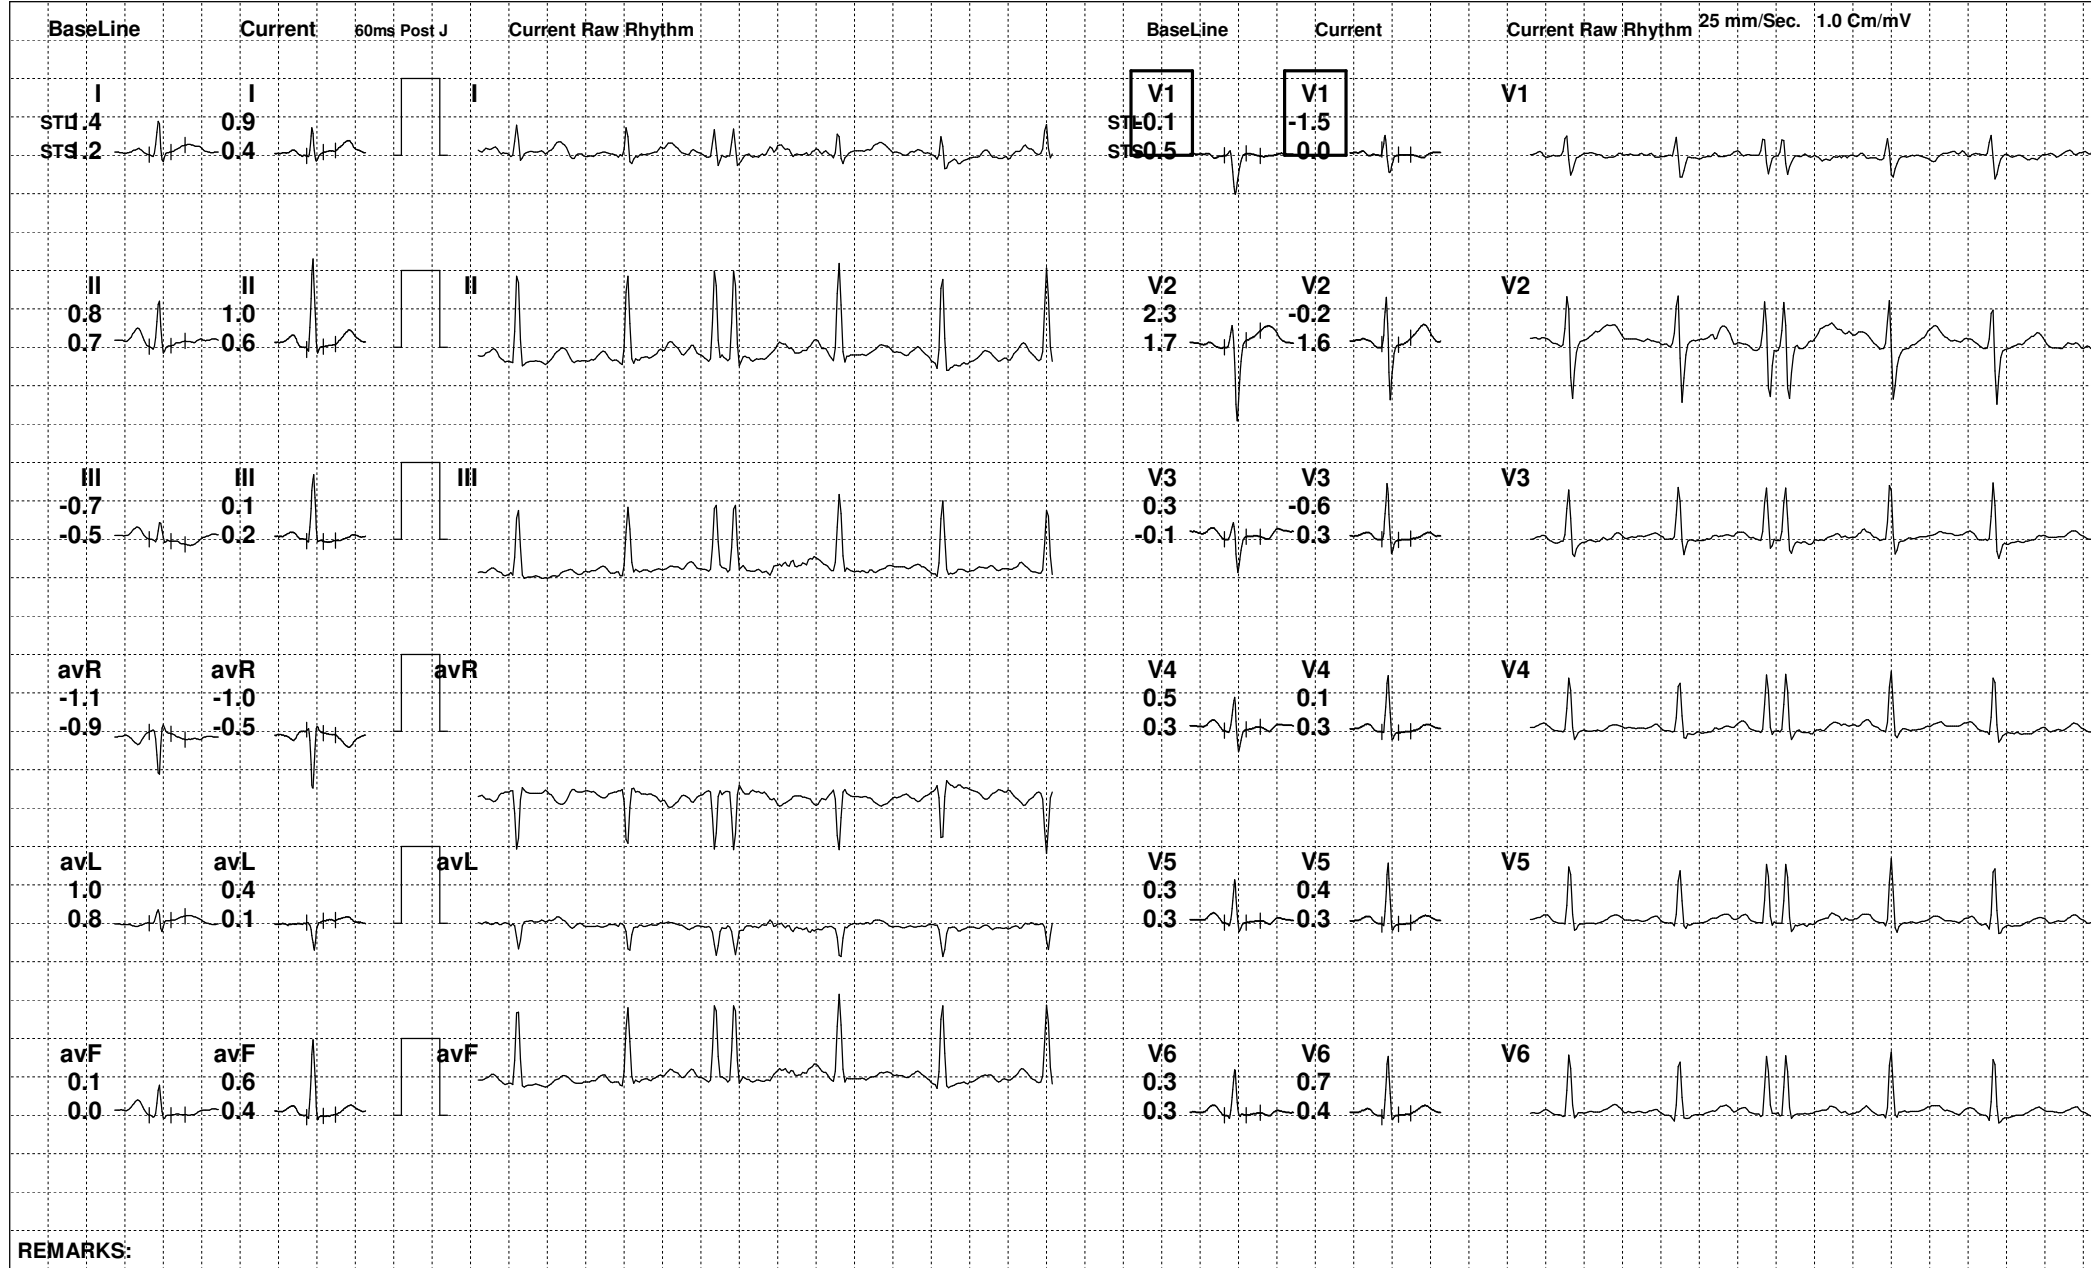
BaseLine Current 60ms Post J Current Raw Rhythm BaseLine Current Current Raw Rhythm 25 mm/Sec. 1.0 Cm/mV

I
STL 1.4
STS 1.2

I
0.9
0.4

I

V1
STL 0.1
STS 0.5

V1
-1.5
0.0

V1

II
0.8
0.7

II
1.0
0.6

II

V2
2.3
1.7

V2
-0.2
-1.6

V2

III
-0.7
-0.5

III
0.1
0.2

III

V3
0.3
-0.1

V3
-0.6
0.3

V3

avR
-1.1
-0.9

avR
-1.0
-0.5

avR

V4
0.5
0.3

V4
0.1
0.3

V4

avL
1.0
0.8

avL
0.4
0.1

avL

V5
0.3
0.3

V5
0.4
0.3

V5

avF
0.1
0.0

avF
0.6
0.4

avF

V6
0.3
0.3

V6
0.7
0.4

V6

REMARKS: